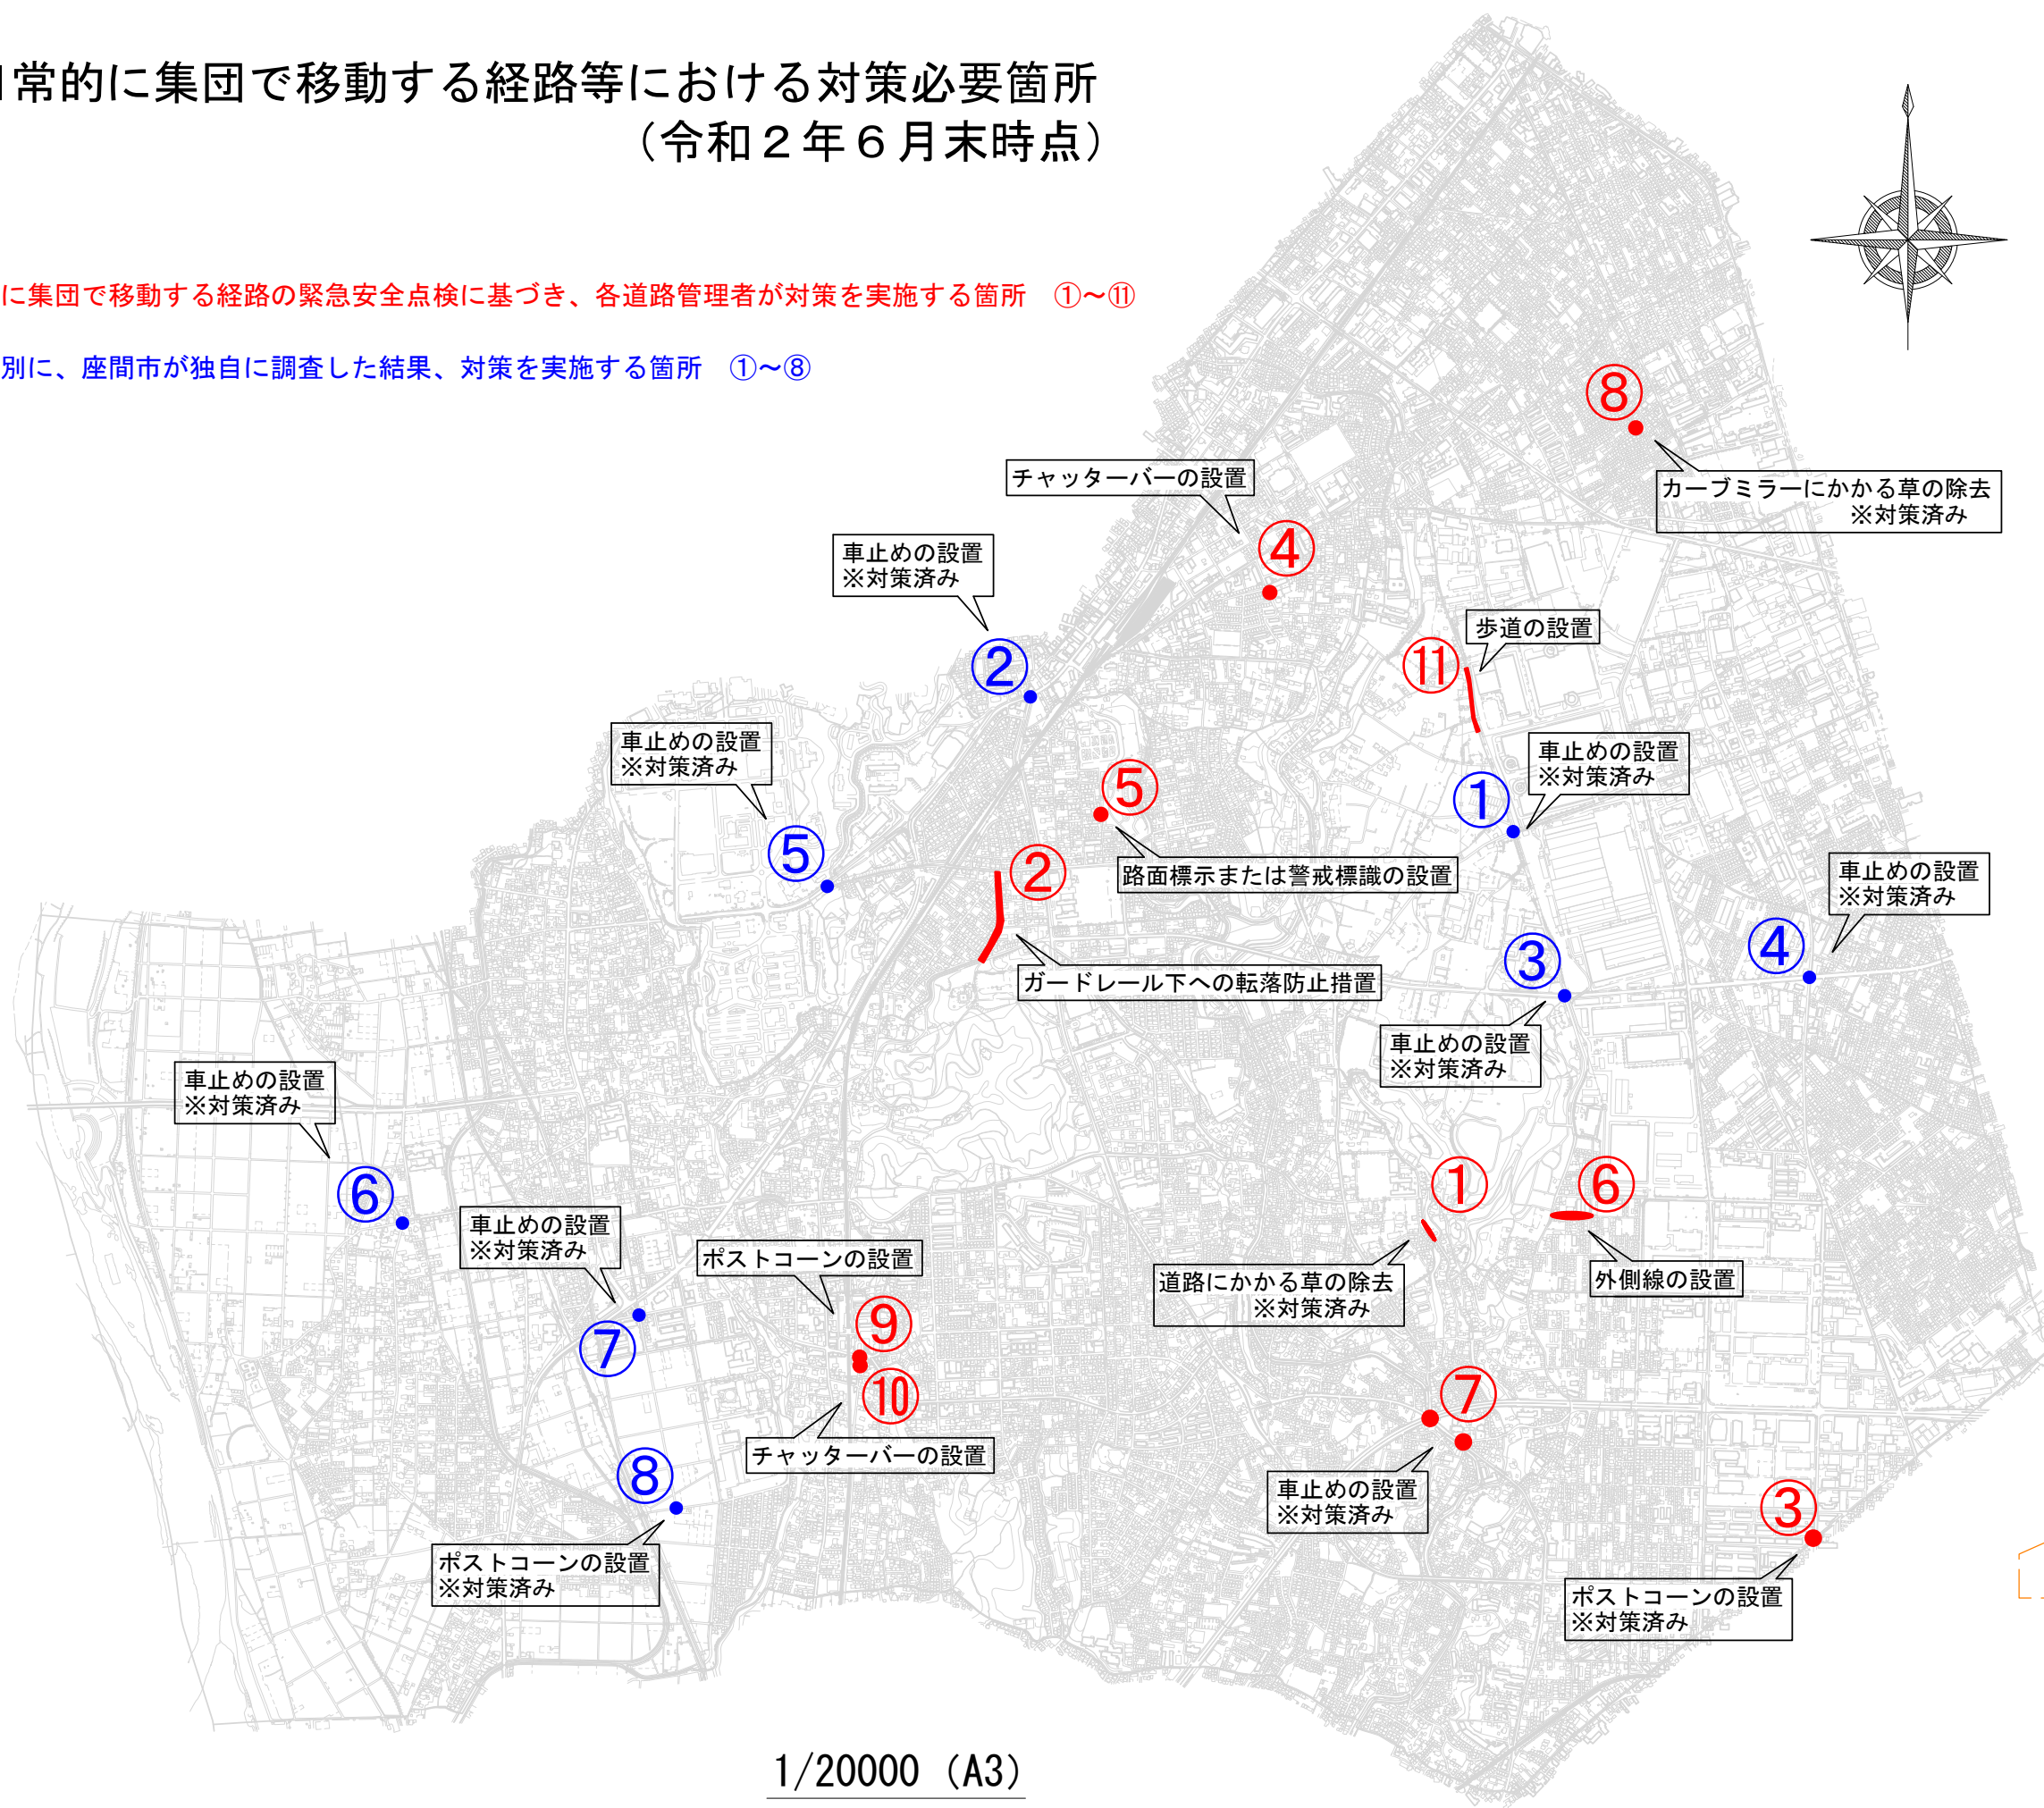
常的に集団で移動する経路等における対策必要箇所
（令和２年６月末時点）

に集団で移動する経路の緊急安全点検に基づき、各道路管理者が対策を実施する箇所　①～⑪

別に、座間市が独自に調査した結果、対策を実施する箇所　①～⑧

⑧
カーブミラーにかかる草の除去
※対策済み

チャッターバーの設置
④

車止めの設置
※対策済み
②

歩道の設置
⑪

車止めの設置
※対策済み
⑤

⑤
路面標示または警戒標識の設置

車止めの設置
※対策済み
①

②
ガードレール下への転落防止措置

車止めの設置
※対策済み
④

③
車止めの設置
※対策済み

車止めの設置
※対策済み
⑥

①
道路にかかる草の除去
※対策済み

⑥
外側線の設置

車止めの設置
※対策済み
⑦

ポストコーンの設置
⑨
⑩
チャッターバーの設置

⑦
車止めの設置
※対策済み

⑧
ポストコーンの設置
※対策済み

③
ポストコーンの設置
※対策済み

1/20000 (A3)